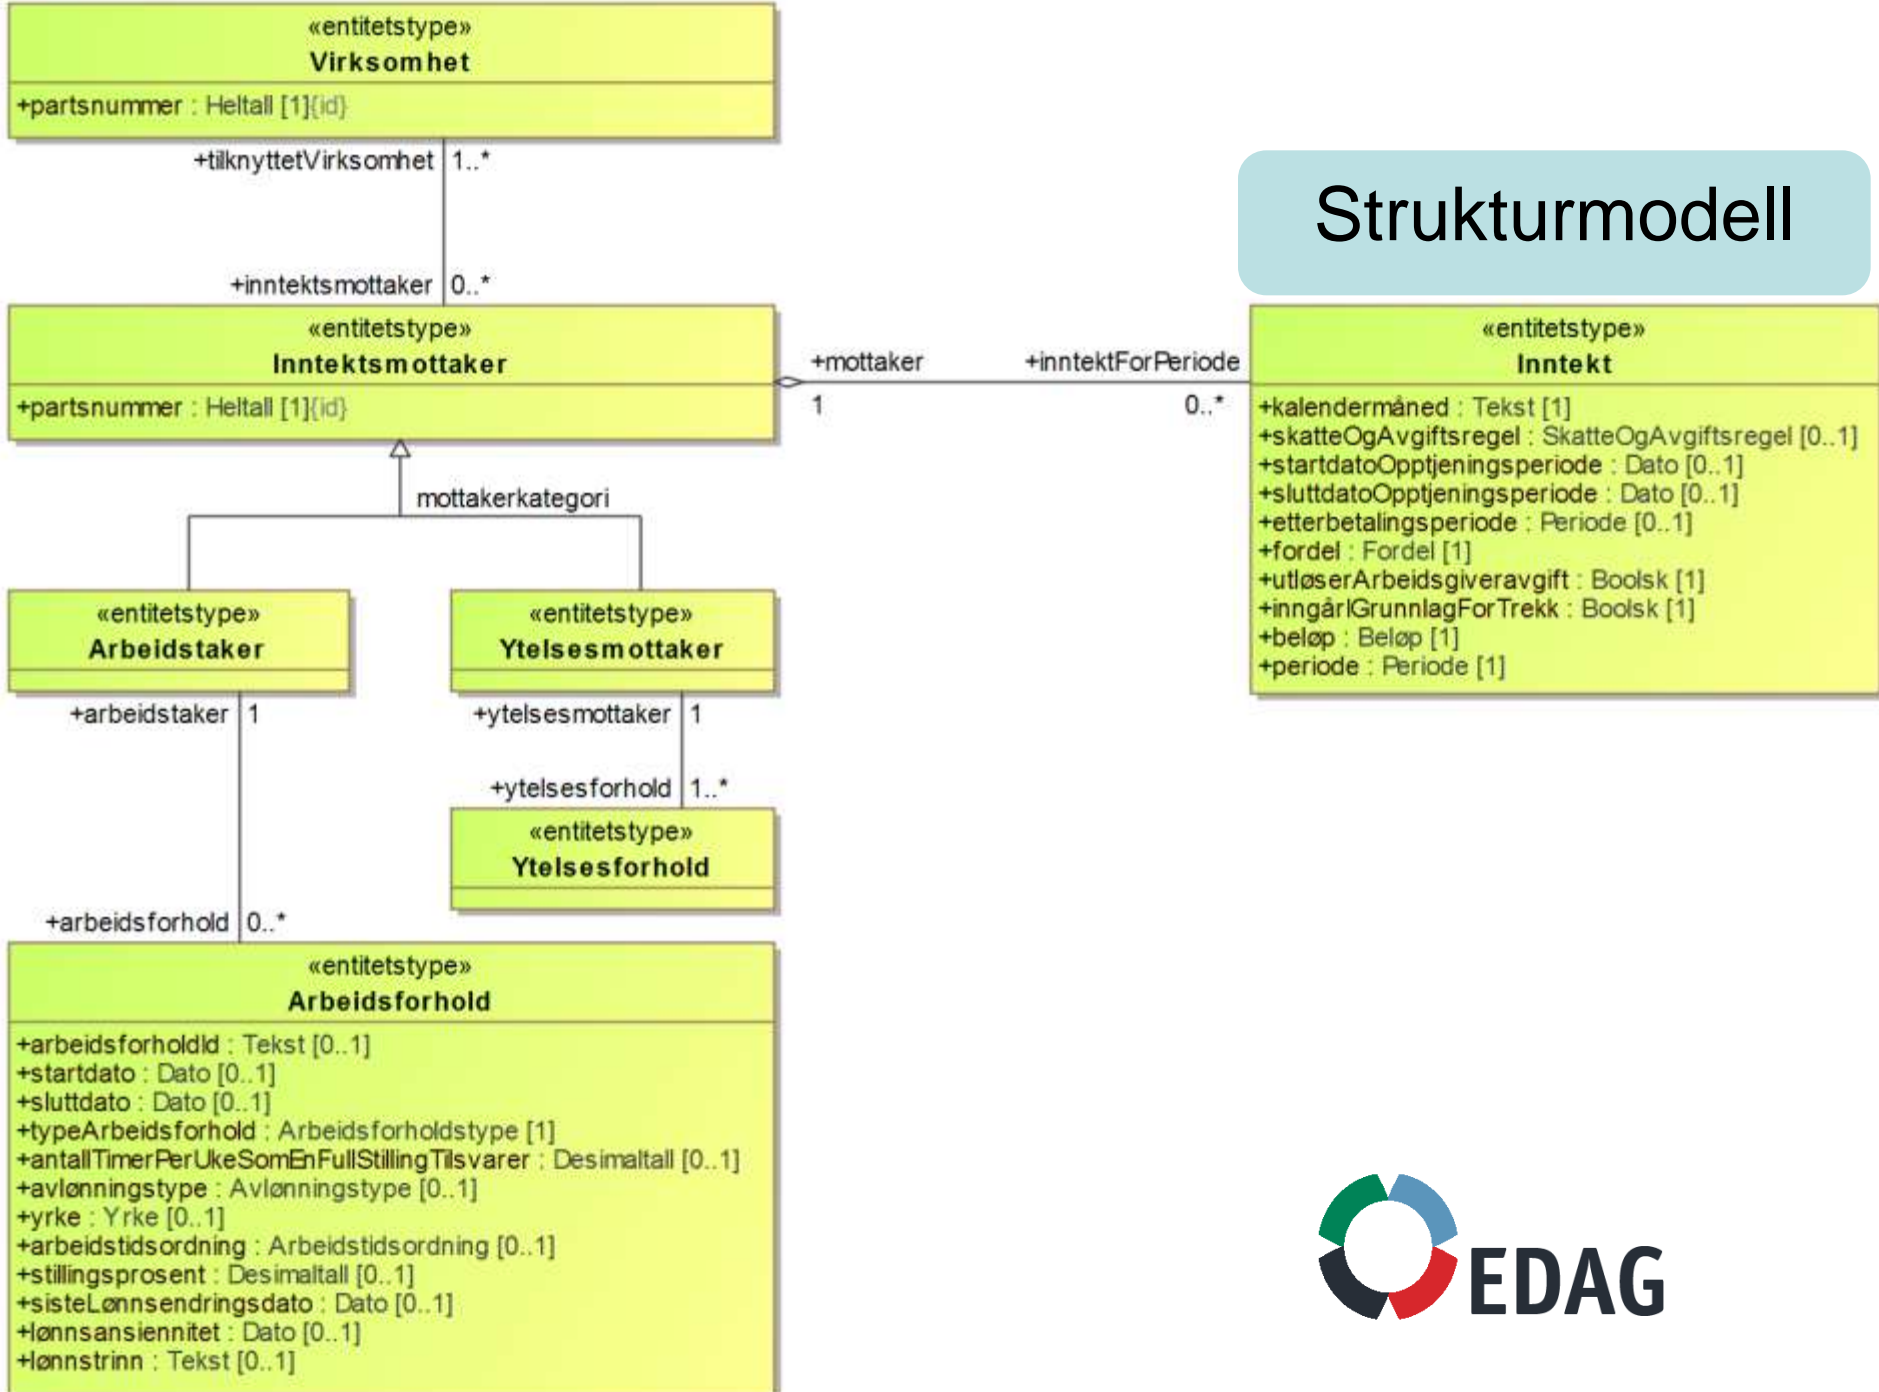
«entitetstype»
Virksomhet

+partsnummer : Heltall [1]{id}

+tilknyttetVirksomhet 1..*

+inntektsmottaker 0..*

Strukturmodell

«entitetstype»
Inntektsmottaker

+partsnummer : Heltall [1]{id}

+mottaker
1

+inntektForPeriode
0..*

«entitetstype»
Inntekt

+kalendermåned : Tekst [1]
+skatteOgAvgiftsregel : SkatteOgAvgiftsregel [0..1]
+startdatoOpptjeningsperiode : Dato [0..1]
+sluttdatoOpptjeningsperiode : Dato [0..1]
+etterbetalingsperiode : Periode [0..1]
+fordel : Fordel [1]
+utløserArbeidsgiveravgift : Boolsk [1]
+inngårIGrunnlagForTrekk : Boolsk [1]
+beløp : Beløp [1]
+periode : Periode [1]

mottakerkategori

«entitetstype»
Arbeidstaker

«entitetstype»
Ytelsesmottaker

+arbeidstaker 1

+ytelsesmottaker 1

+ytelsesforhold 1..*

«entitetstype»
Ytelsesforhold

+arbeidsforhold 0..*

«entitetstype»
Arbeidsforhold

+arbeidsforholdId : Tekst [0..1]
+startdato : Dato [0..1]
+sluttdato : Dato [0..1]
+typeArbeidsforhold : Arbeidsforholdstype [1]
+antallTimerPerUkeSomEnFullStillingTilsvarer : Desimaltall [0..1]
+avlønningstype : Avlønningstype [0..1]
+yrke : Yrke [0..1]
+arbeidstidsordning : Arbeidstidsordning [0..1]
+stillingsprosent : Desimaltall [0..1]
+sisteLønnsendringsdato : Dato [0..1]
+lønnsansiennitet : Dato [0..1]
+lønnstrinn : Tekst [0..1]

EDAG